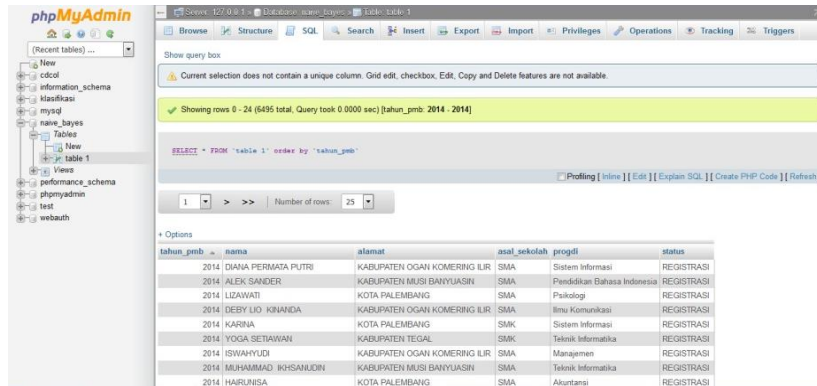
phpMyAdmin

(Recent tables) ...

New
cdcol
information_schema
klasifikasi
mysql
naive_bayes
Tables
New
table 1
Views
performance_schema
phpmyadmin
test
webauth

Server: 127.0.0.1 » Database: naive_bayes » Table: table 1

Browse | Structure | SQL | Search | Insert | Export | Import | Privileges | Operations | Tracking | Triggers

Show query box

Current selection does not contain a unique column. Grid edit, checkbox, Edit, Copy and Delete features are not available.

Showing rows 0 - 24 (6495 total, Query took 0.0000 sec) [tahun_pmb: 2014 - 2014]

SELECT * FROM `table 1` order by `tahun_pmb`

Profiling [ Inline ] [ Edit ] [ Explain SQL ] [ Create PHP Code ] [ Refresh

1 > >> Number of rows: 25

+ Options

| tahun_pmb | nama | alamat | asal_sekolah | progdi | status |
|---|---|---|---|---|---|
| 2014 | DIANA PERMATA PUTRI | KABUPATEN OGAN KOMERING ILIR | SMA | Sistem Informasi | REGISTRASI |
| 2014 | ALEK SANDER | KABUPATEN MUSI BANYUASIN | SMA | Pendidikan Bahasa Indonesia | REGISTRASI |
| 2014 | LIZAWATI | KOTA PALEMBANG | SMA | Psikologi | REGISTRASI |
| 2014 | DEBY LIO KINANDA | KABUPATEN OGAN KOMERING ILIR | SMA | Ilmu Komunikasi | REGISTRASI |
| 2014 | KARINA | KOTA PALEMBANG | SMK | Sistem Informasi | REGISTRASI |
| 2014 | YOGA SETIAWAN | KABUPATEN TEGAL | SMK | Teknik Informatika | REGISTRASI |
| 2014 | ISWAHYUDI | KABUPATEN OGAN KOMERING ILIR | SMA | Manajemen | REGISTRASI |
| 2014 | MUHAMMAD IKHSANUDIN | KABUPATEN MUSI BANYUASIN | SMA | Teknik Informatika | REGISTRASI |
| 2014 | HAIRUNISA | KOTA PALEMBANG | SMA | Akuntansi | REGISTRASI |